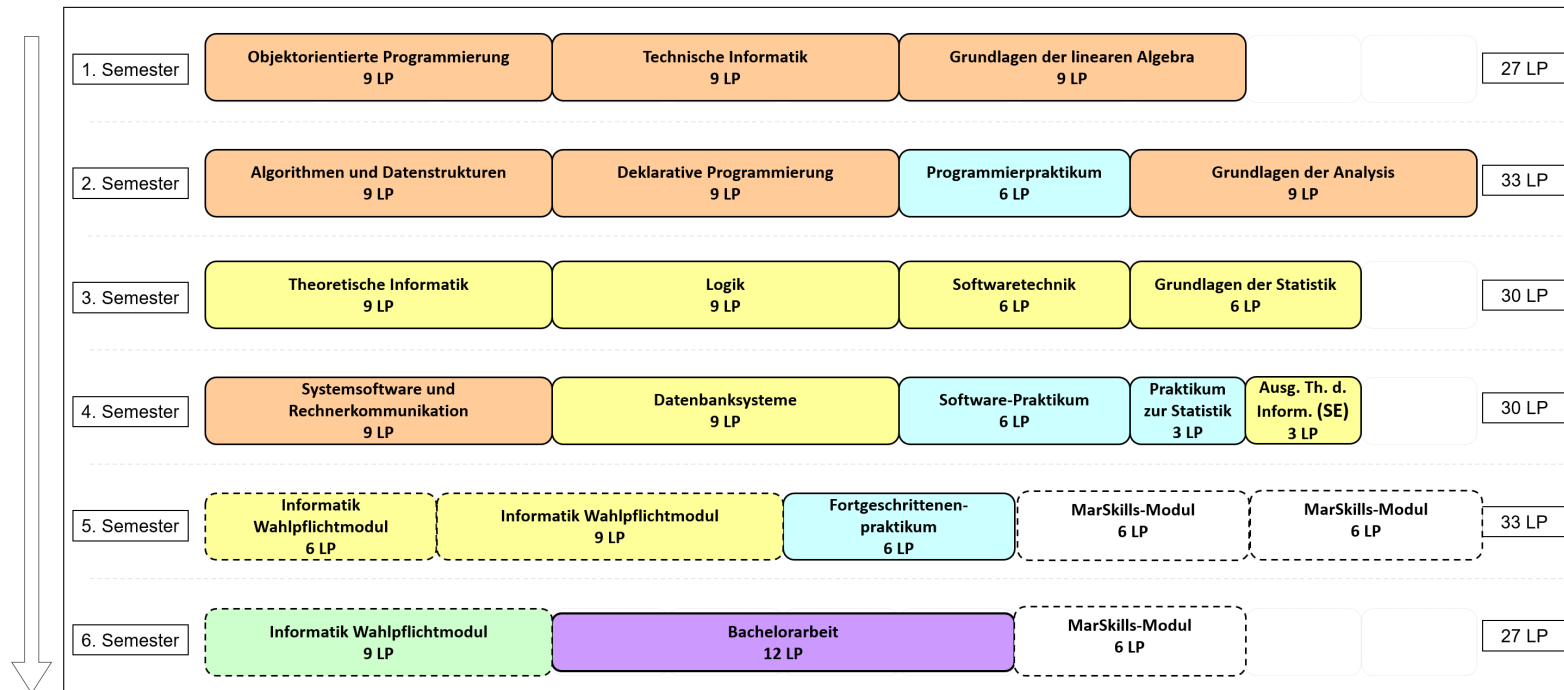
1. Semester
Objektorientierte Programmierung
9 LP
Technische Informatik
9 LP
Grundlagen der linearen Algebra
9 LP
27 LP

2. Semester
Algorithmen und Datenstrukturen
9 LP
Deklarative Programmierung
9 LP
Programmierpraktikum
6 LP
Grundlagen der Analysis
9 LP
33 LP

3. Semester
Theoretische Informatik
9 LP
Logik
9 LP
Softwaretechnik
6 LP
Grundlagen der Statistik
6 LP
30 LP

4. Semester
Systemsoftware und Rechnerkommunikation
9 LP
Datenbanksysteme
9 LP
Software-Praktikum
6 LP
Praktikum zur Statistik
3 LP
Ausg. Th. d. Inform. (SE)
3 LP
30 LP

5. Semester
Informatik Wahlpflichtmodul
6 LP
Informatik Wahlpflichtmodul
9 LP
Fortgeschrittenen-praktikum
6 LP
MarSkills-Modul
6 LP
MarSkills-Modul
6 LP
33 LP

6. Semester
Informatik Wahlpflichtmodul
9 LP
Bachelorarbeit
12 LP
MarSkills-Modul
6 LP
27 LP